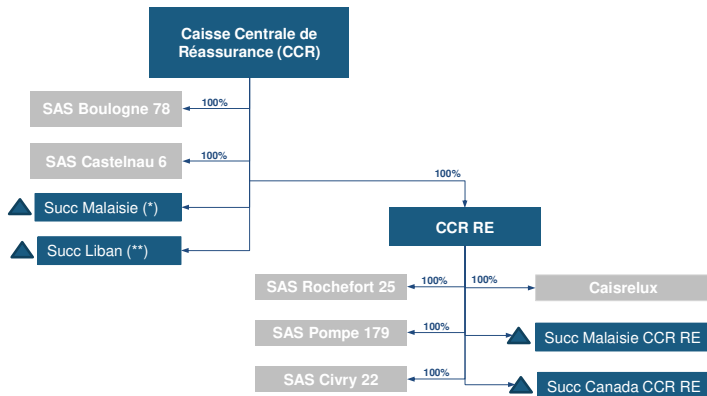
Caisse Centrale de Réassurance (CCR)

SAS Boulogne 78
100%

SAS Castelnau 6
100%

Succ Malaisie (*)

Succ Liban (**)

100%

CCR RE

SAS Rochefort 25
100%
100%
Caisrelux

SAS Pompe 179
100%
Succ Malaisie CCR RE

SAS Civry 22
100%
Succ Canada CCR RE